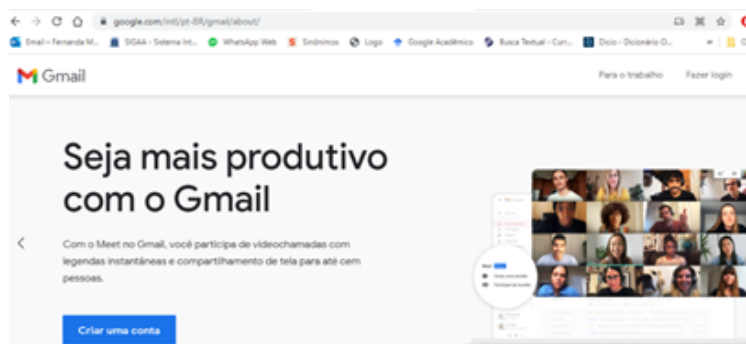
google.com/intl/pt-BR/gmail/about/

Email – Fernanda M... SIGAA - Sistema Int... WhatsApp Web Sinônimos Logo Google Acadêmico Busca Textual - Curr... Dicio - Dicionário O...

Gmail

Para o trabalho Fazer login

Seja mais produtivo com o Gmail

Com o Meet no Gmail, você participa de videochamadas com legendas instantâneas e compartilhamento de tela para até cem pessoas.

Criar uma conta